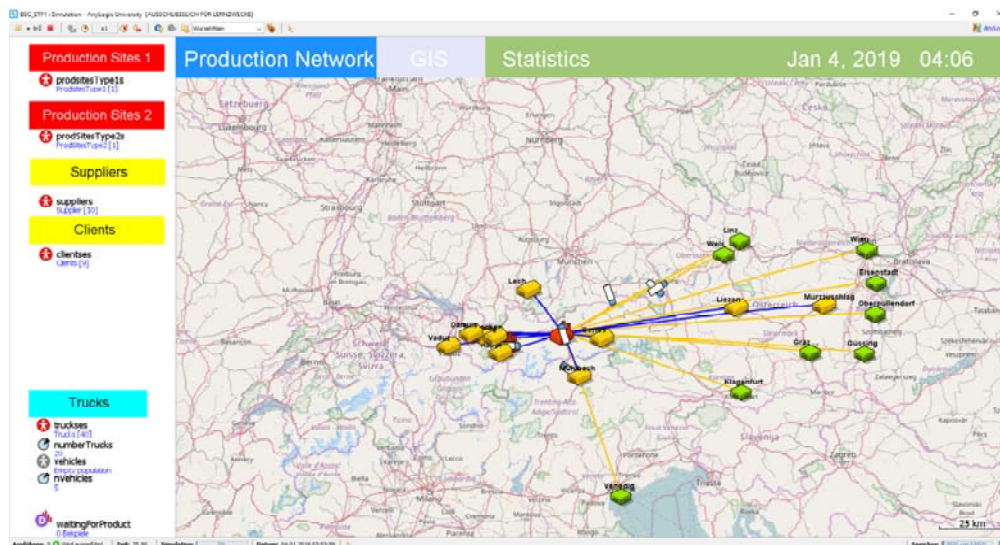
BSC_STP1 : Simulation - AnyLogic University [AUSSCHLIESSLICH FÜR LERNZWECKE]

Production Sites 1
prodsitesType1s
ProdSitesType1 [1]

Production Sites 2
prodSitesType2s
ProdSitesType2 [1]

Suppliers
suppliers
Supplier [10]

Clients
clientses
Clients [9]

Trucks
truckses
Trucks [40]
numberTrucks
20
vehicles
Empty population
nVehicles
5

waitingForProduct
0 Beispiele

Production Network
GIS
Statistics
Jan 4, 2019 04:06

Linz
Wels
Wien
Eisenstadt
Lech
Liezen
Murzzuschlag
Oberpullendorf
Vaduz
Graz
Güssing
Klagenfurt
Venedig
München
Nürnberg
Stuttgart
Strasbourg
Luxembourg
Österreich
Slovenija
Bratislava
Trieste
25 km